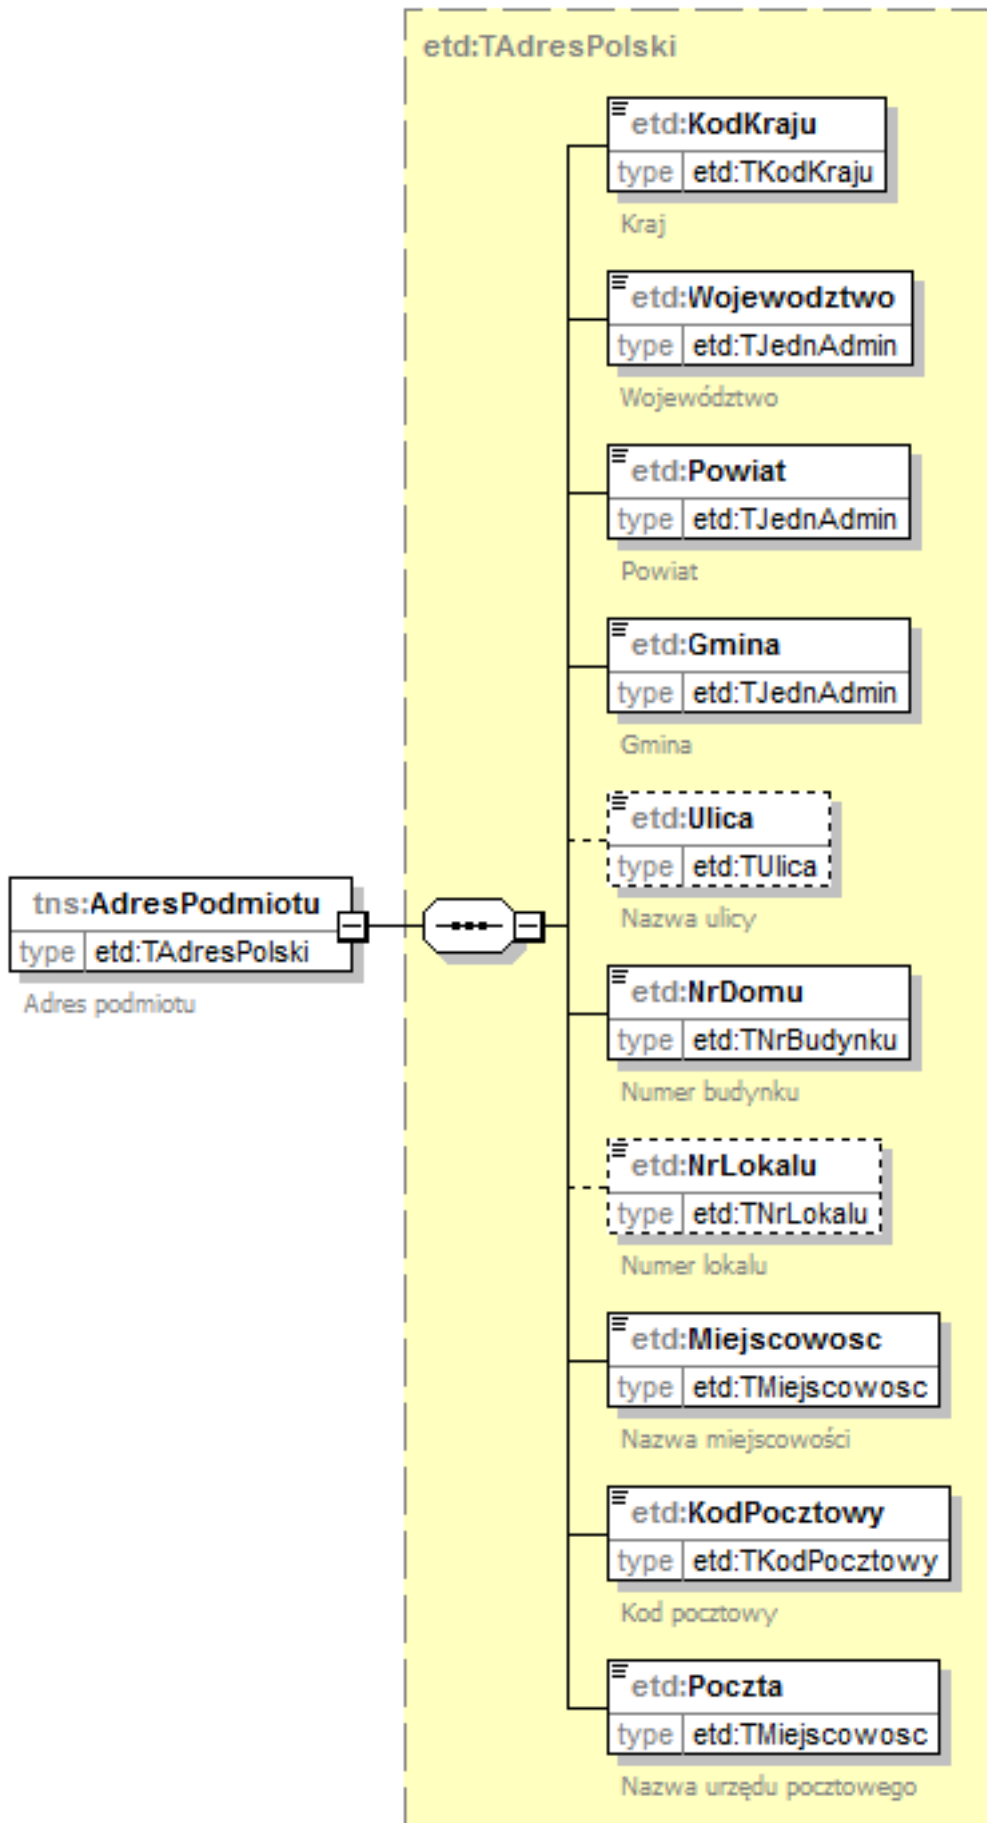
tns:AdresPodmiotu
type etd:TAdresPolski
Adres podmiotu

etd:TAdresPolski

etd:KodKraju
type etd:TKodKraju
Kraj

etd:Wojewodztwo
type etd:TJednAdmin
Województwo

etd:Powiat
type etd:TJednAdmin
Powiat

etd:Gmina
type etd:TJednAdmin
Gmina

etd:Ulica
type etd:TUlica
Nazwa ulicy

etd:NrDomu
type etd:TNrBudynku
Numer budynku

etd:NrLokalu
type etd:TNrLokalu
Numer lokalu

etd:Miejscowosc
type etd:TMiejscowosc
Nazwa miejscowości

etd:KodPocztowy
type etd:TKodPocztowy
Kod pocztowy

etd:Poczta
type etd:TMiejscowosc
Nazwa urzędu pocztowego